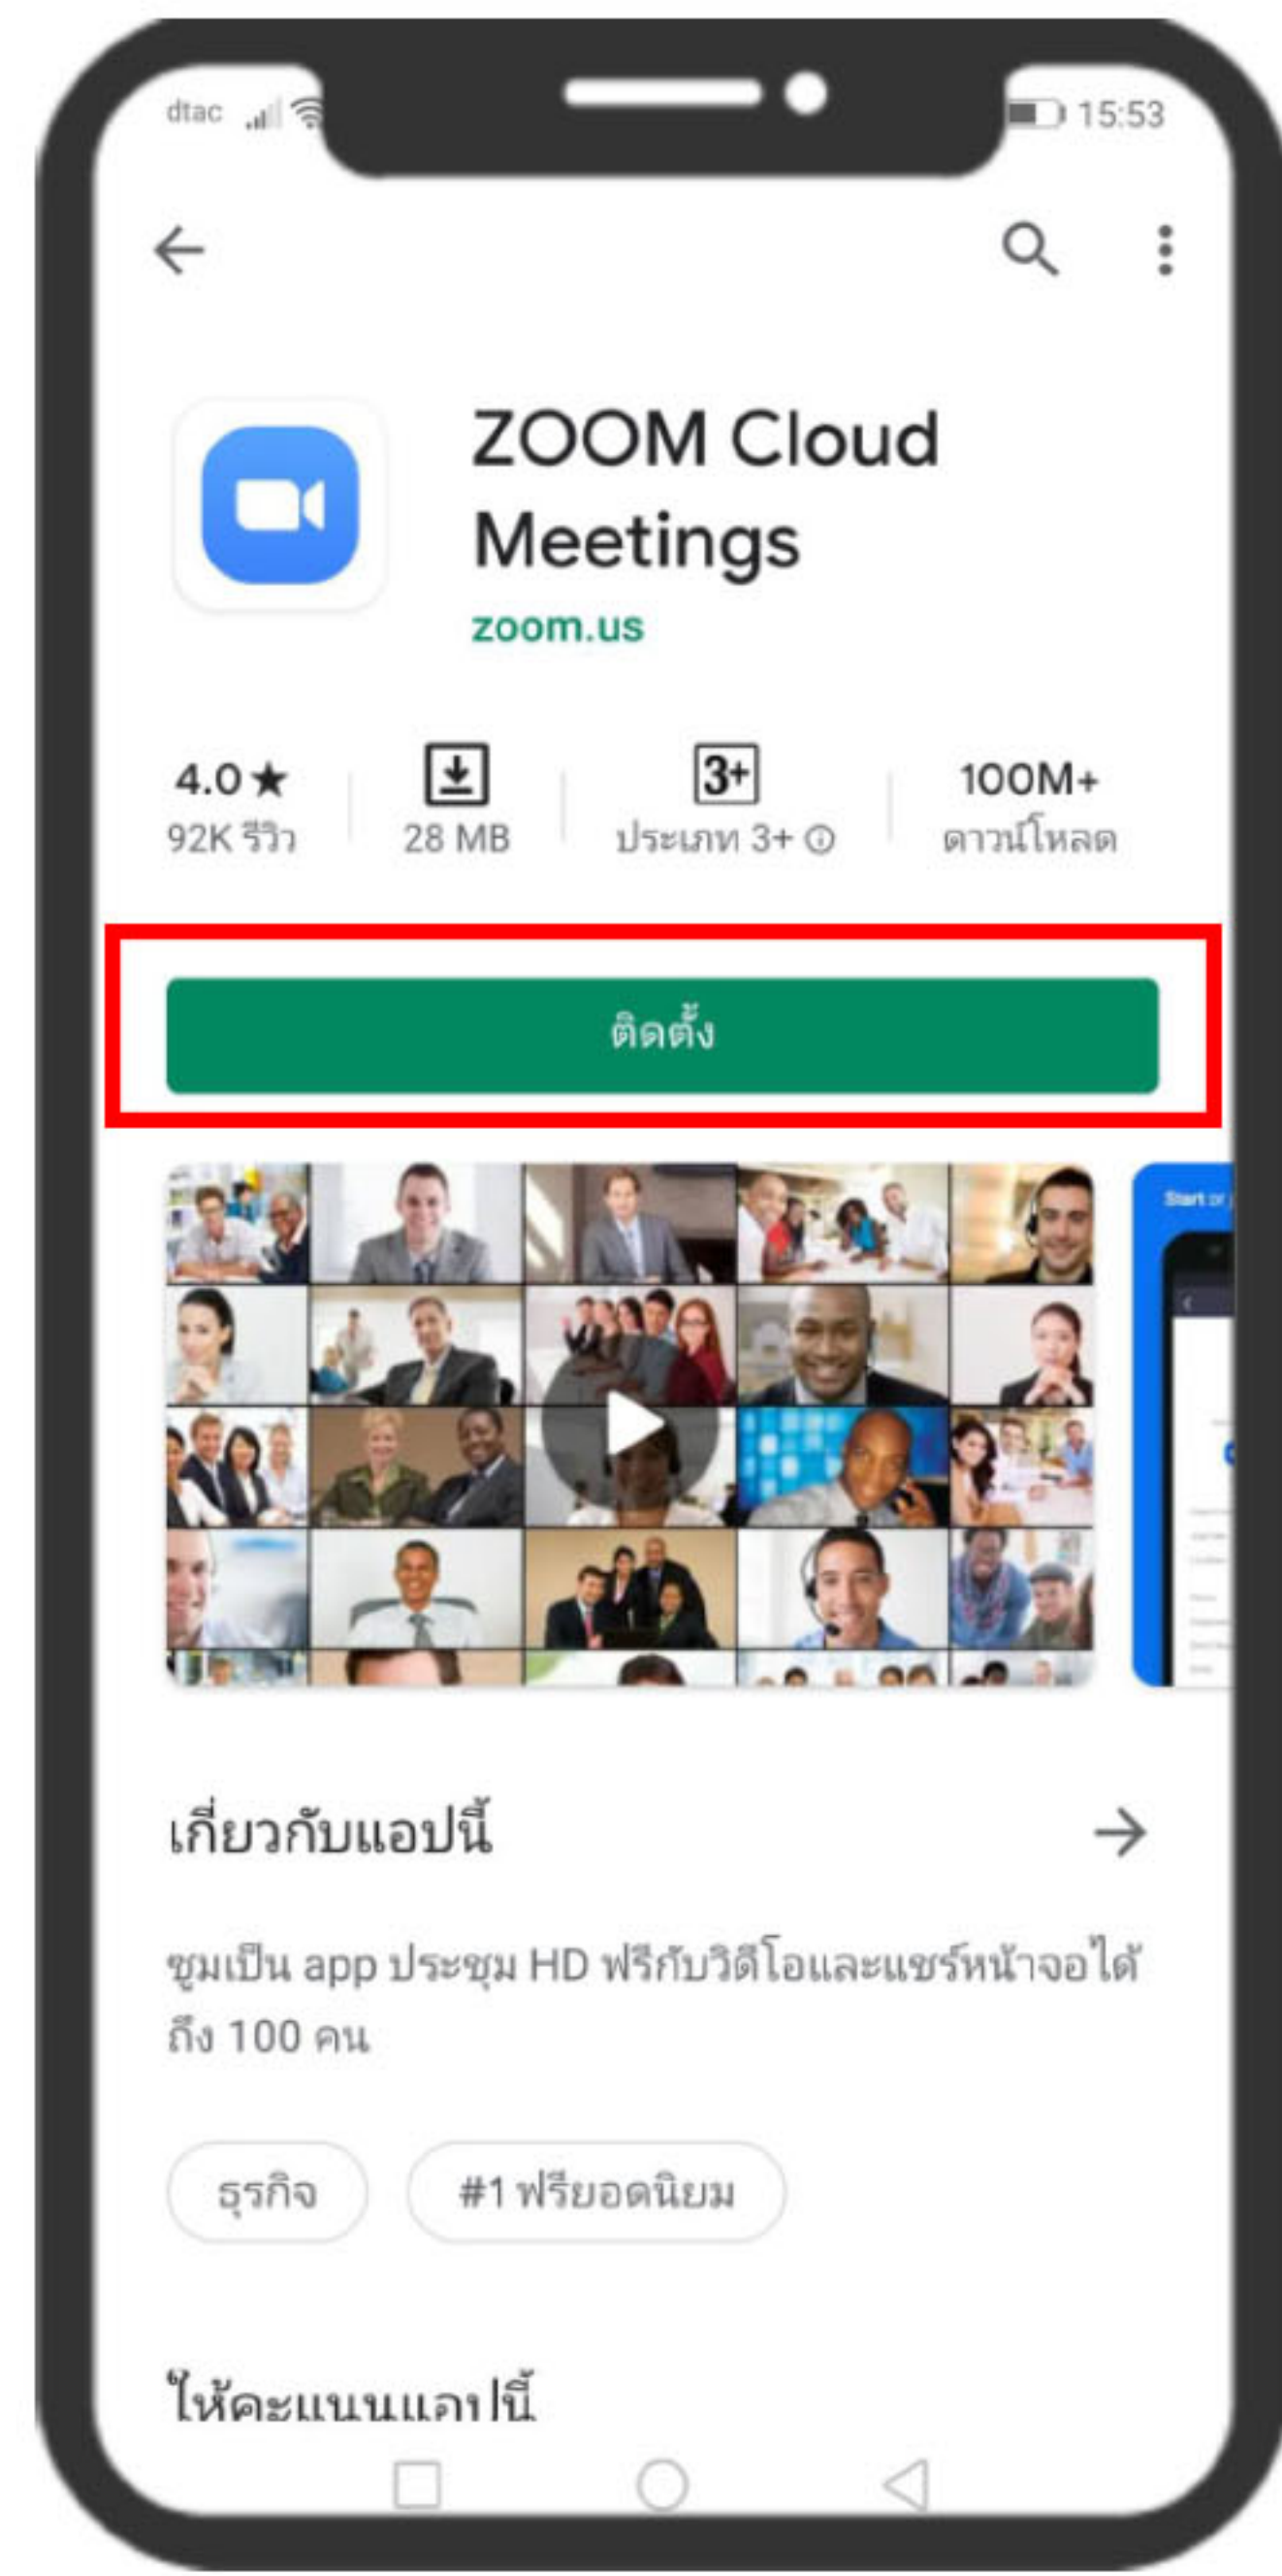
dtac 15:53

ZOOM Cloud Meetings
zoom.us

4.0★
92K รีวิว

28 MB

3+
ประเภท 3+

100M+
ดาวน์โหลด

ติดตั้ง

Start or

เกี่ยวกับแอปนี้

ซูมเป็น app ประชุม HD ฟรีกับวิดีโอและแชร์หน้าจอได้ถึง 100 คน

ธุรกิจ

#1 ฟรียอดนิยม

ให้คะแนนแอปนี้